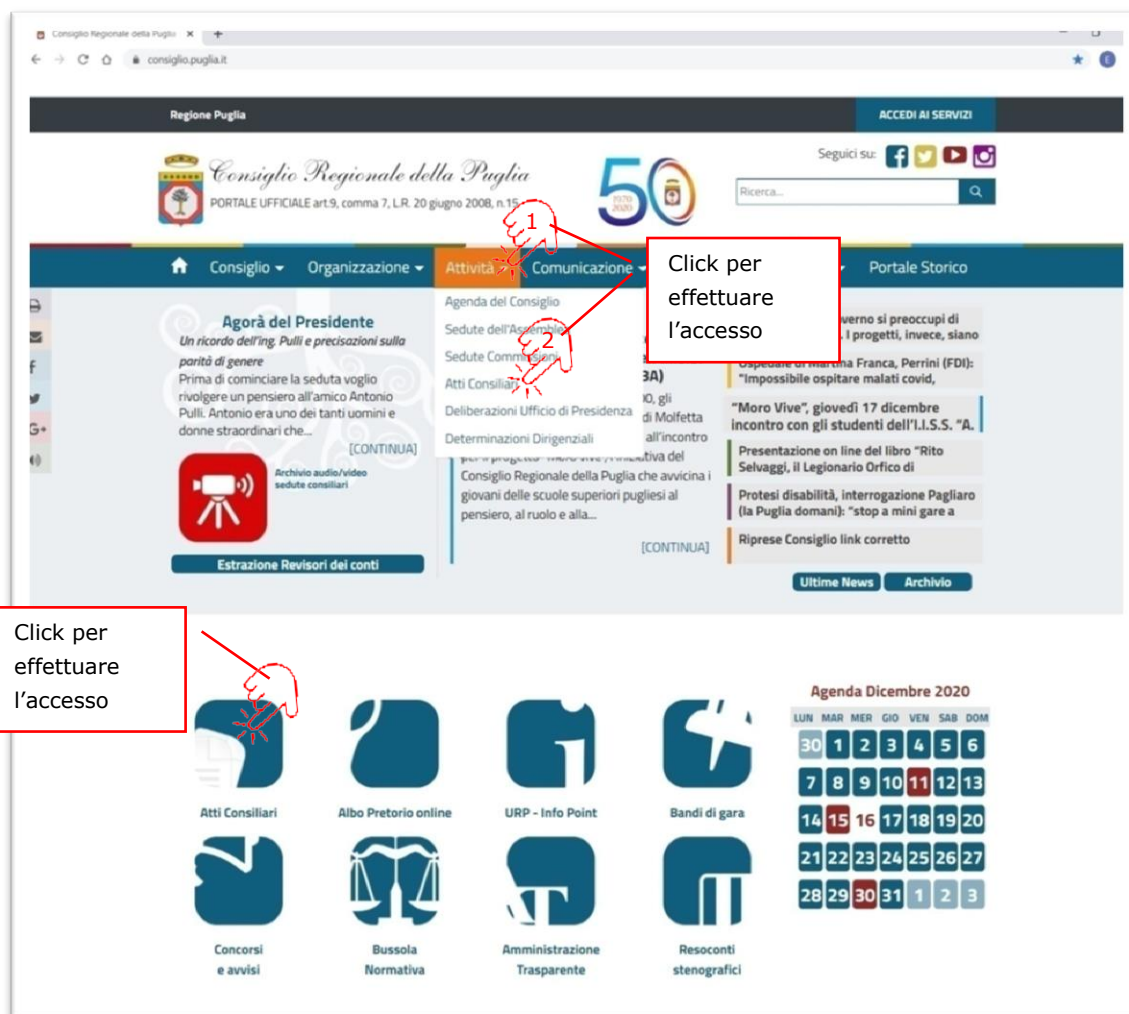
Consiglio Regionale della Puglia ×
consiglio.puglia.it

Regione Puglia
ACCEDI AI SERVIZI

Consiglio Regionale della Puglia
PORTALE UFFICIALE art.9, comma 7, L.R. 20 giugno 2008, n.15

50
1970 2020

Seguici su:
Ricerca...

1

Consiglio ▾ Organizzazione ▾ Attività ▾ Comunicazione ▾ Portale Storico

Click per effettuare l'accesso

Agenda del Consiglio
Sedute dell'Assemblea
Sedute Commissioni
Atti Consiliari
Deliberazioni Ufficio di Presidenza
Determinazioni Dirigenziali

2

Agorà del Presidente
Un ricordo dell'ing. Pulli e precisazioni sulla parità di genere
Prima di cominciare la seduta voglio rivolgere un pensiero all'amico Antonio Pulli. Antonio era uno dei tanti uomini e donne straordinari che...
[CONTINUA]

Archivio audio/video sedute consiliari

Estrazione Revisori dei conti

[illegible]BA)
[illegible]0, gli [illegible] di Molfetta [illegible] all'incontro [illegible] Consiglio Regionale della Puglia che avvicina i giovani delle scuole superiori pugliesi al pensiero, al ruolo e alla...
[CONTINUA]

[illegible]verno si preoccupi di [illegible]. I progetti, invece, siano
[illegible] Martina Franca, Perrini (FDI): "Impossibile ospitare malati covid,
"Moro Vive", giovedì 17 dicembre incontro con gli studenti dell'I.I.S.S. "A.
Presentazione on line del libro "Rito Selvaggi, il Legionario Orfico di
Protesi disabilità, interrogazione Pagliaro (la Puglia domani): "stop a mini gare a
Riprese Consiglio link corretto

Ultime News Archivio

Click per effettuare l'accesso

Atti Consiliari
Albo Pretorio online
URP - Info Point
Bandi di gara
Concorsi e avvisi
Bussola Normativa
Amministrazione Trasparente
Resoconti stenografici

Agenda Dicembre 2020

| LUN | MAR | MER | GIO | VEN | SAB | DOM |
|---|---|---|---|---|---|---|
| 30 | 1 | 2 | 3 | 4 | 5 | 6 |
| 7 | 8 | 9 | 10 | 11 | 12 | 13 |
| 14 | 15 | 16 | 17 | 18 | 19 | 20 |
| 21 | 22 | 23 | 24 | 25 | 26 | 27 |
| 28 | 29 | 30 | 31 | 1 | 2 | 3 |